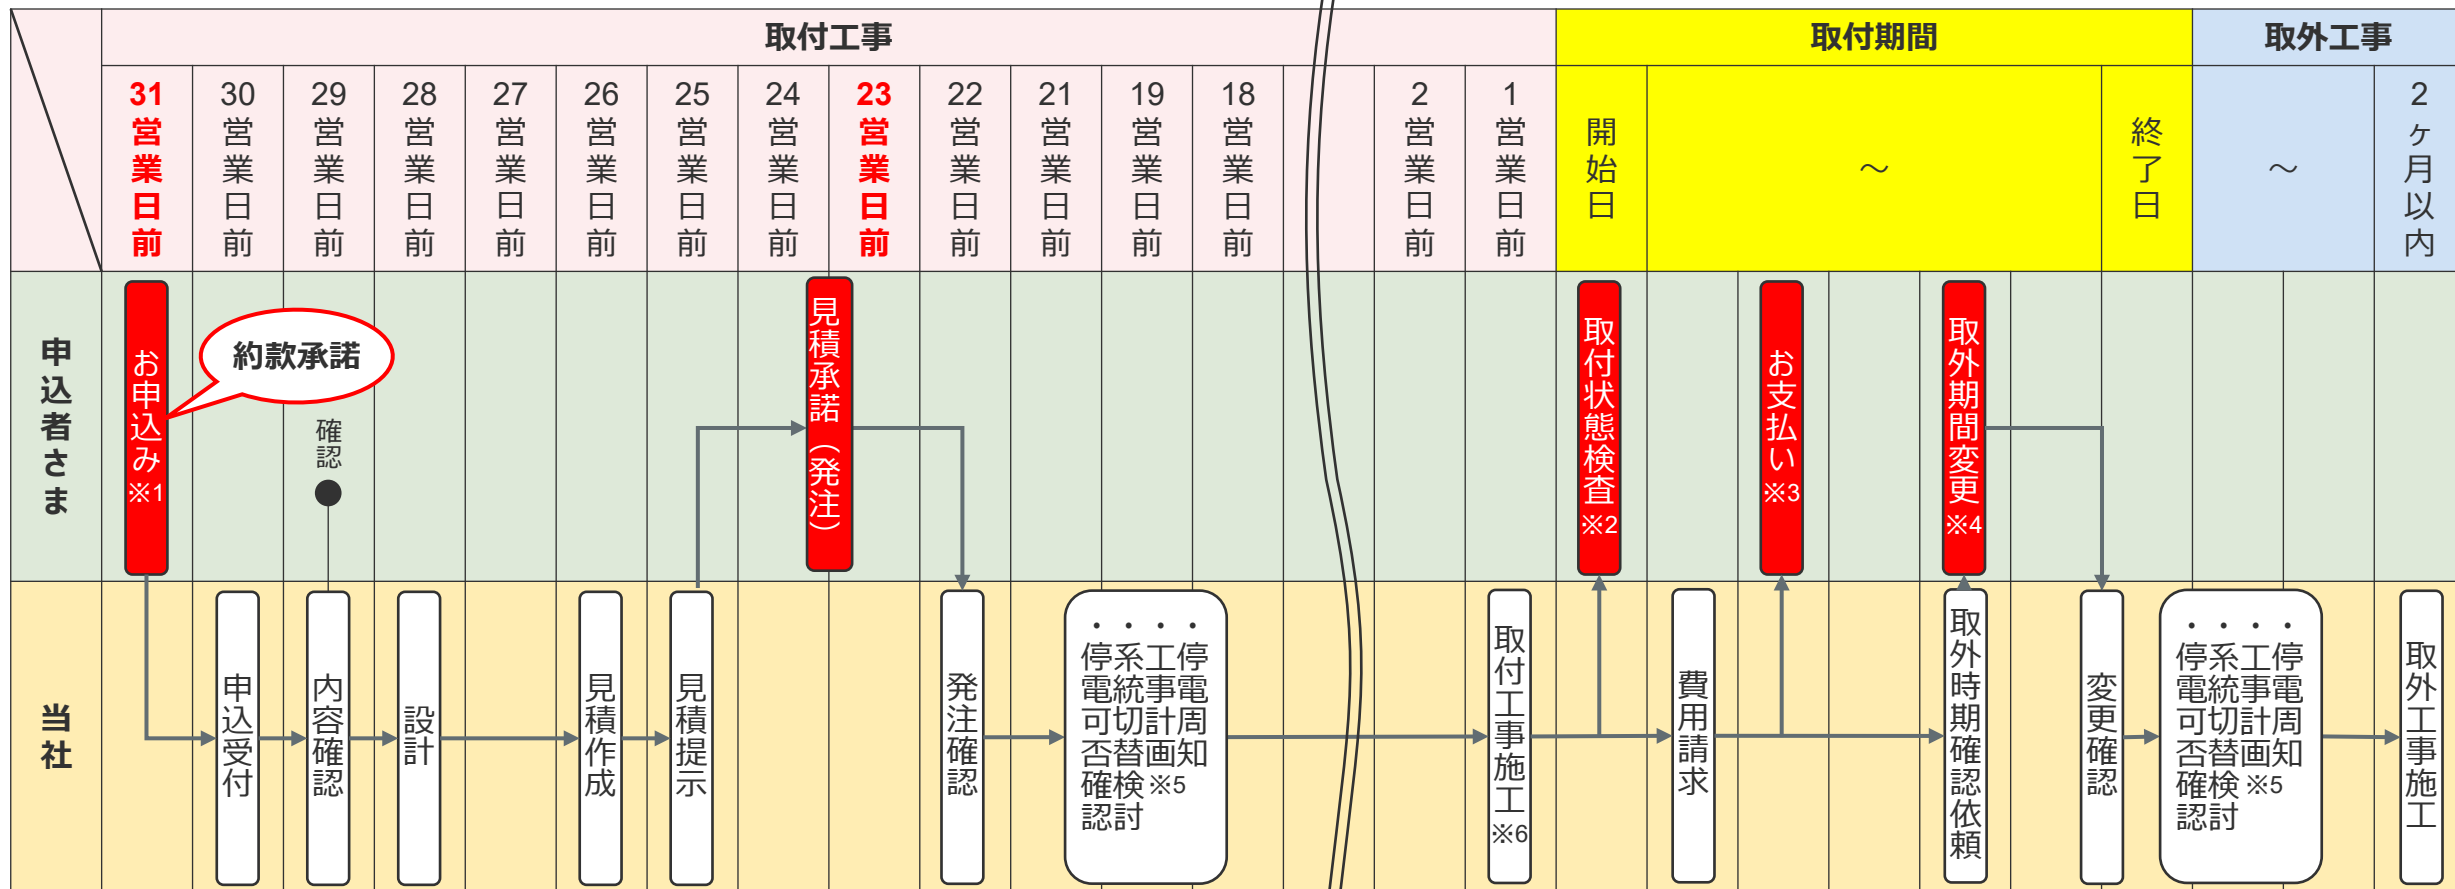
| | 取付工事 | | | | | | | | | | | | | | | 取付期間 | | | 取外工事 | |
|---|---|---|---|---|---|---|---|---|---|---|---|---|---|---|---|---|---|---|---|---|
| | 31営業日前 | 30営業日前 | 29営業日前 | 28営業日前 | 27営業日前 | 26営業日前 | 25営業日前 | 24営業日前 | 23営業日前 | 22営業日前 | 21営業日前 | 19営業日前 | 18営業日前 | | 2営業日前 | 1営業日前 | 開始日 | ～ | 終了日 | ～ | 2ヶ月以内 |
| 申込者さま | お申込み※1 | | 確認 | | | | | | 見積承諾（発注） | | | | | | | | 取付状態検査※2 | お支払い※3 | 取外期間変更※4 | | |
| 当社 | | 申込受付 | 内容確認 | 設計 | | 見積作成 | 見積提示 | | | 発注確認 | 停電周知 工事計画 系統切替 停止可否検討確認※5 | | | | | 取付工事施工※6 | | 費用請求 | 取外時期確認依頼 | 変更確認 | 停電周知 工事計画 系統切替 停止可否検討確認※5 | 取外工事施工 |

約款承諾